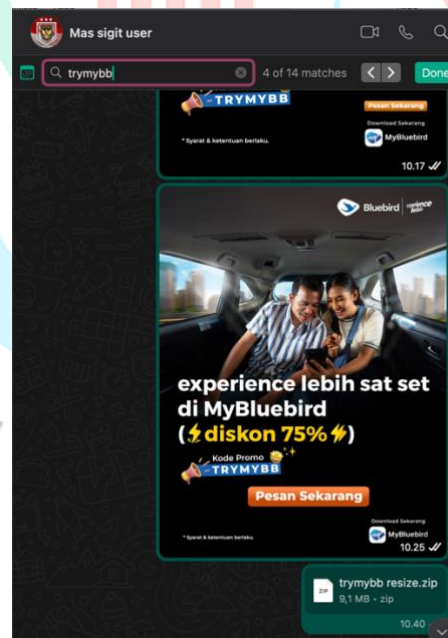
Mas sigit user

trymybb

4 of 14 matches

Done

TRYMYBB

Pesan Sekarang

* Syarat & ketentuan berlaku.

Download Sekarang

MyBluebird

10.17

Bluebird | experience better

experience lebih sat set di MyBluebird (diskon 75%)

Kode Promo

TRYMYBB

Pesan Sekarang

* Syarat & ketentuan berlaku.

Download Sekarang

MyBluebird

10.25

ZIP

trymybb resize.zip

9,1 MB · zip

10.40